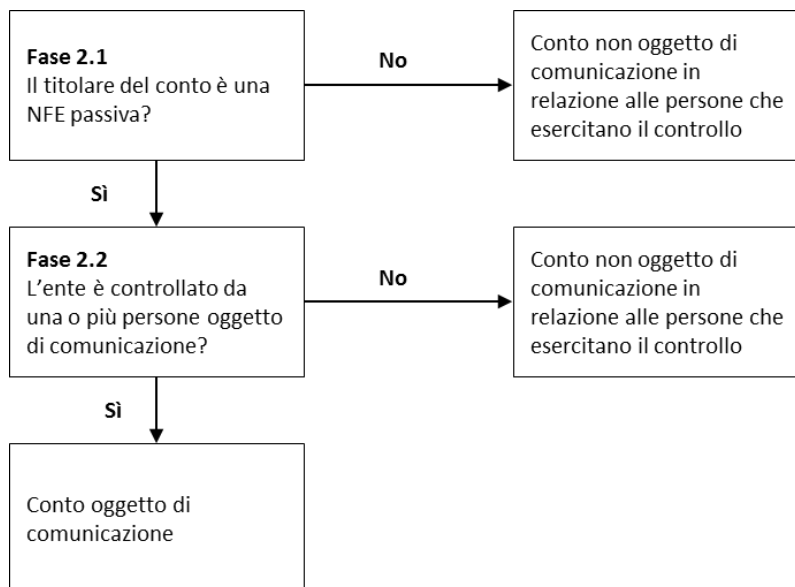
**Fase 2.1**
Il titolare del conto è una NFE passiva?

No

Conto non oggetto di comunicazione in relazione alle persone che esercitano il controllo

Sì

**Fase 2.2**
L’ente è controllato da una o più persone oggetto di comunicazione?

No

Conto non oggetto di comunicazione in relazione alle persone che esercitano il controllo

Sì

Conto oggetto di comunicazione